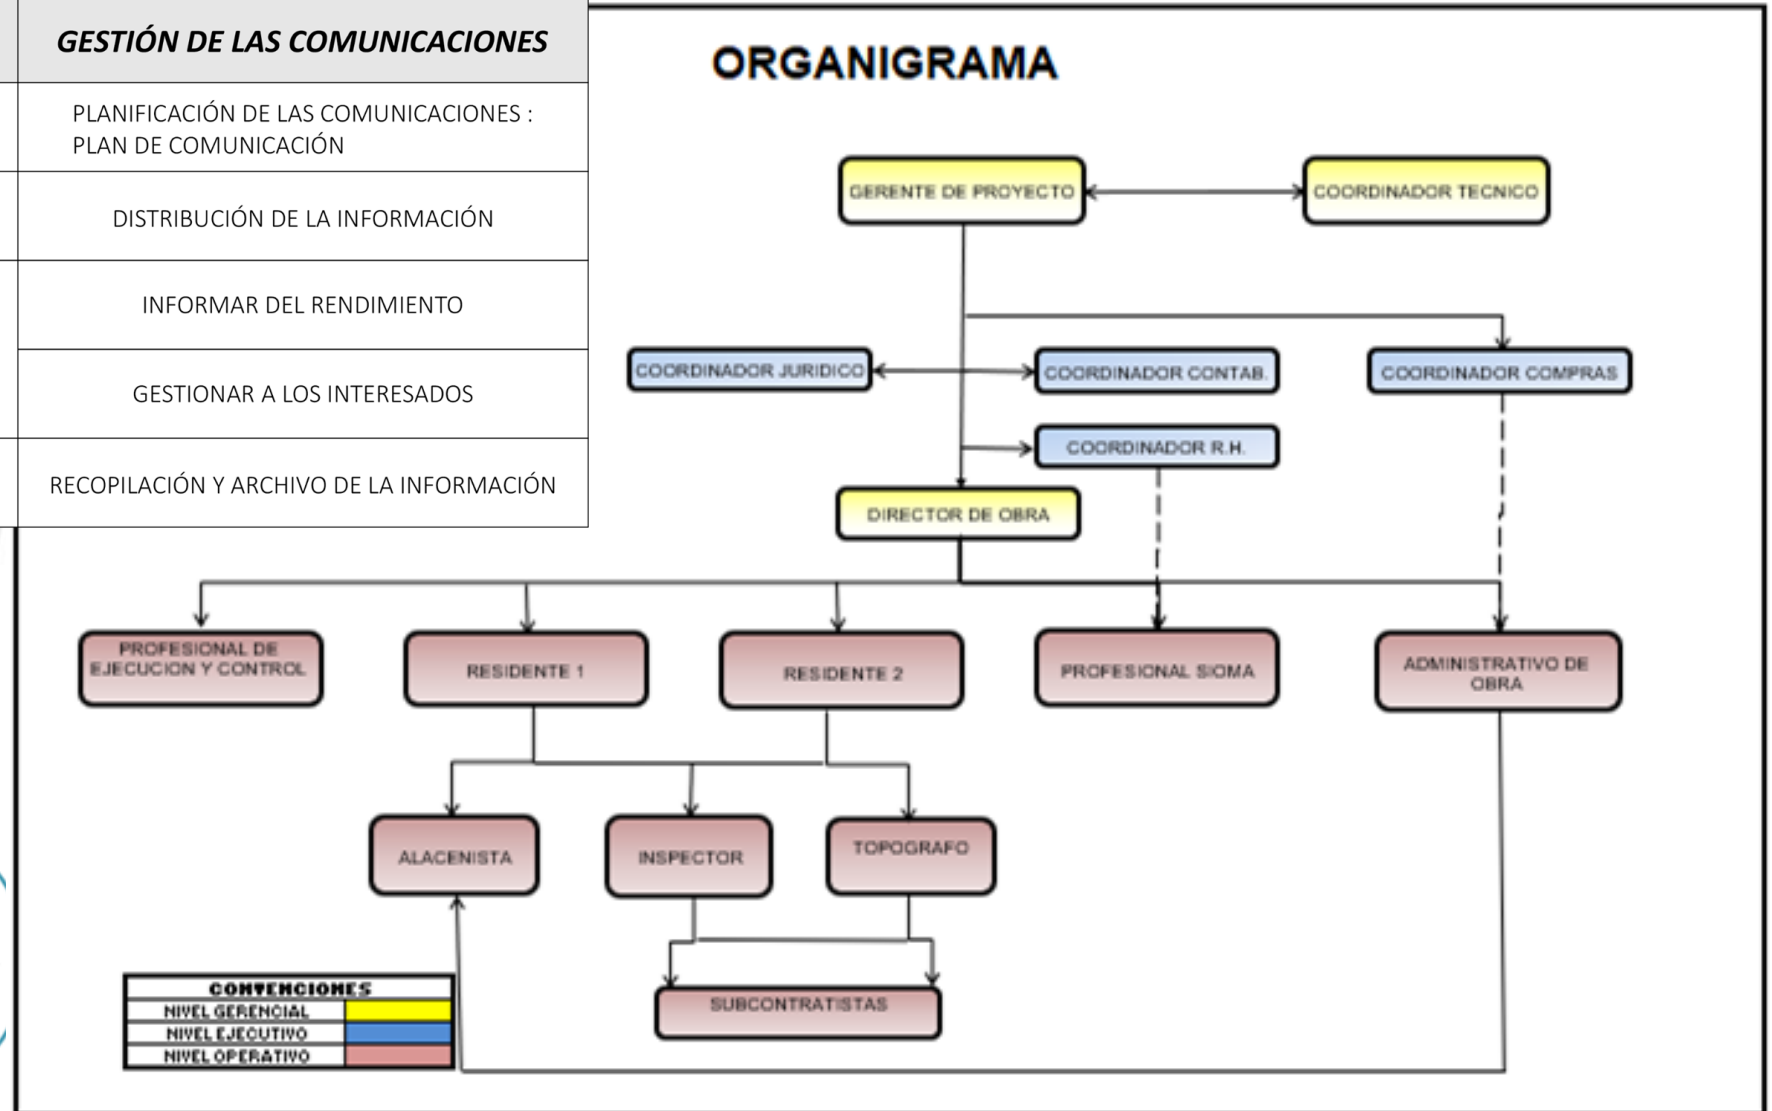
| GESTIÓN DE LAS COMUNICACIONES |
|---|
| PLANIFICACIÓN DE LAS COMUNICACIONES : PLAN DE COMUNICACIÓN |
| DISTRIBUCIÓN DE LA INFORMACIÓN |
| INFORMAR DEL RENDIMIENTO |
| GESTIONAR A LOS INTERESADOS |
| RECOPILACIÓN Y ARCHIVO DE LA INFORMACIÓN |

ORGANIGRAMA

GERENTE DE PROYECTO
COORDINADOR TECNICO
COORDINADOR JURIDICO
COORDINADOR CONTAB.
COORDINADOR COMPRAS
COORDINADOR R.H.
DIRECTOR DE OBRA
PROFESIONAL DE EJECUCION Y CONTROL
RESIDENTE 1
RESIDENTE 2
PROFESIONAL SIOMA
ADMINISTRATIVO DE OBRA
ALACENISTA
INSPECTOR
TOPOGRAFO
SUBCONTRATISTAS

| CONVENCIONES | |
|---|---|
| NIVEL GERENCIAL | |
| NIVEL EJECUTIVO | |
| NIVEL OPERATIVO | |